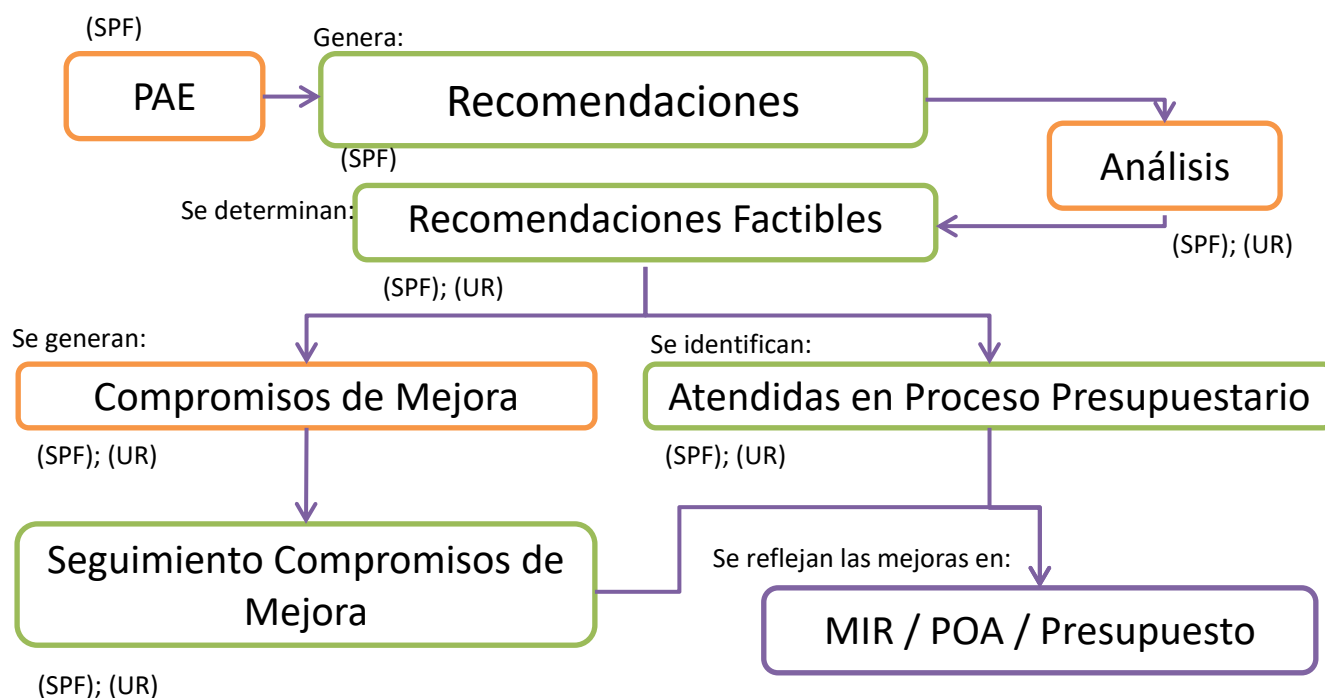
(SPF)

PAE

Genera:

Recomendaciones

Análisis

(SPF); (UR)

(SPF)

Se determinan:

Recomendaciones Factibles

(SPF); (UR)

Se generan:

Compromisos de Mejora

(SPF); (UR)

Se identifican:

Atendidas en Proceso Presupuestario

(SPF); (UR)

Seguimiento Compromisos de Mejora

(SPF); (UR)

Se reflejan las mejoras en:

MIR / POA / Presupuesto